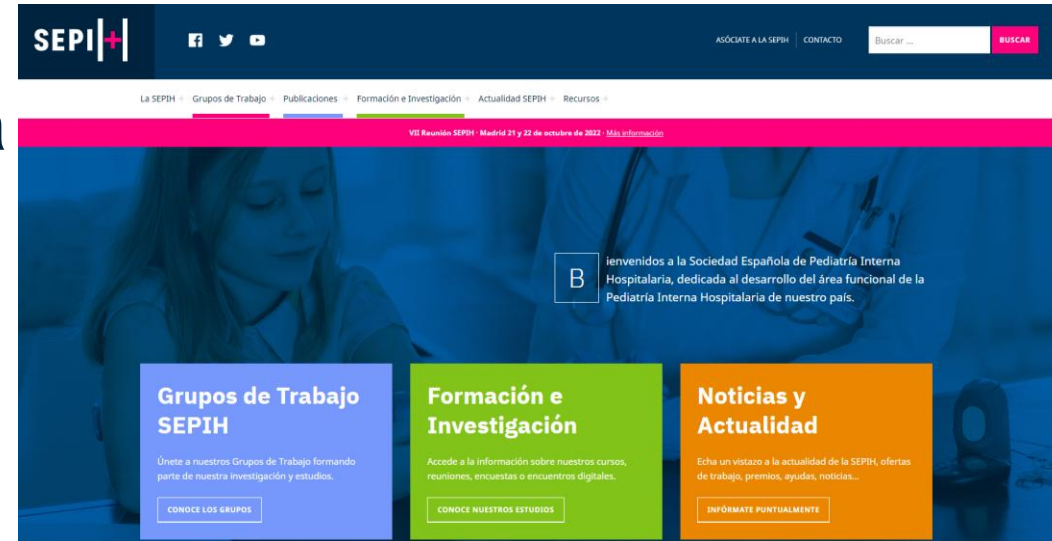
SEPI|+|

ASÓCIATE A LA SEPIH CONTACTO Buscar ... BUSCAR

La SEPIH + Grupos de Trabajo + Publicaciones + Formación e Investigación + Actualidad SEPIH + Recursos +

VII Reunión SEPIH · Madrid 21 y 22 de octubre de 2022 · Más información

Bienvenidos a la Sociedad Española de Pediatría Interna Hospitalaria, dedicada al desarrollo del área funcional de la Pediatría Interna Hospitalaria de nuestro país.

Grupos de Trabajo SEPIH

Únete a nuestros Grupos de Trabajo formando parte de nuestra investigación y estudios.

CONOCE LOS GRUPOS

Formación e Investigación

Accede a la información sobre nuestros cursos, reuniones, encuestas o encuentros digitales.

CONOCE NUESTROS ESTUDIOS

Noticias y Actualidad

Echa un vistazo a la actualidad de la SEPIH, ofertas de trabajo, premios, ayudas, noticias...

INFÓRMATE PUNTUALMENTE